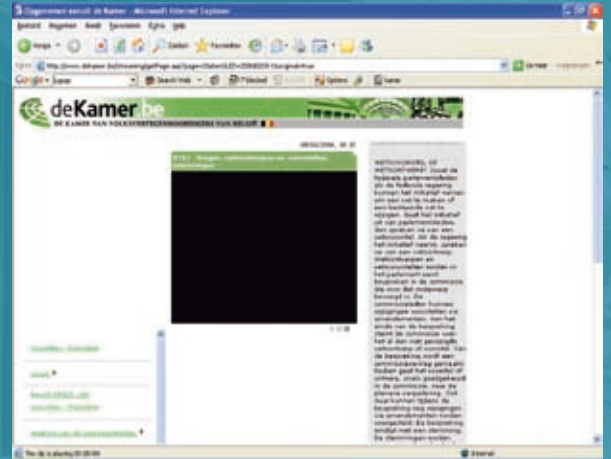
Algemeen beeld de Kamer - Microsoft Internet Explorer

Bestand Bewerken Beeld Favorieten Extra Help

Vorige Zoeken Favorieten

Adres http://www.dekamer.be/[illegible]

Google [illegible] Search Web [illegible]

deKamer.be

DE KAMER VAN VOLKSVERTEGENWOORDIGERS VAN BELGIË

BRUSSEL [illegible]

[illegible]

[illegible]

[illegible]

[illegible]

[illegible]

WETSONTWERP, OF WETSVOORSTEL Zowel de federale parlementsleden als de federale regering kunnen het initiatief nemen om een wet te maken of een bestaande wet te wijzigen. Gaat het initiatief uit van parlementsleden, dan spreken we van een wetsvoorstel. Als de regering het initiatief neemt, spreken we van een wetsontwerp. Wetsontwerpen en wetsvoorstellen worden in het parlement eerst besproken in de commissie die voor het onderwerp bevoegd is. De commissieleden kunnen opmerkingen voorstellen via amendementen. Aan het einde van de bespreking stemt de commissie over het al dan niet gewijzigde wetsontwerp of voorstel. De bespreking wordt een commissieverslag gemaakt. Nadien gaat het voorstel of ontwerp, zoals goedgekeurd in de commissie, naar de plenaire vergadering. Ook daar kunnen tijdens de bespreking nog wijzigingen via amendementen worden voorgesteld. De bespreking eindigt met een stemming. De stemmingen worden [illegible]

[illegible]

Internet